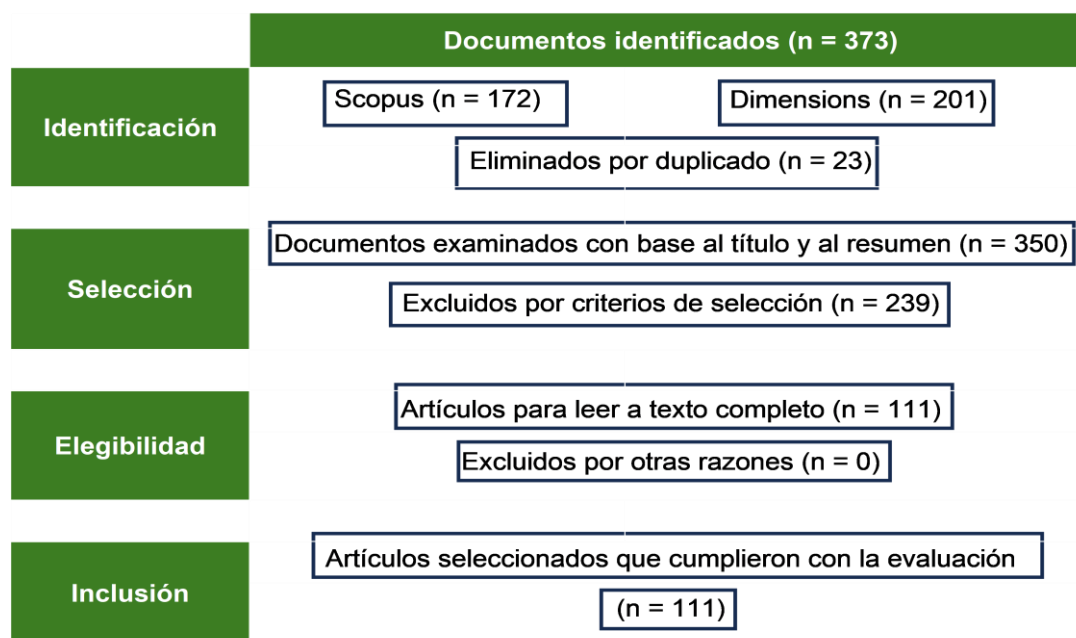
Documentos identificados (n = 373)

Identificación

Scopus (n = 172)

Dimensions (n = 201)

Eliminados por duplicado (n = 23)

Selección

Documentos examinados con base al título y al resumen (n = 350)

Excluidos por criterios de selección (n = 239)

Elegibilidad

Artículos para leer a texto completo (n = 111)

Excluidos por otras razones (n = 0)

Inclusión

Artículos seleccionados que cumplieron con la evaluación (n = 111)